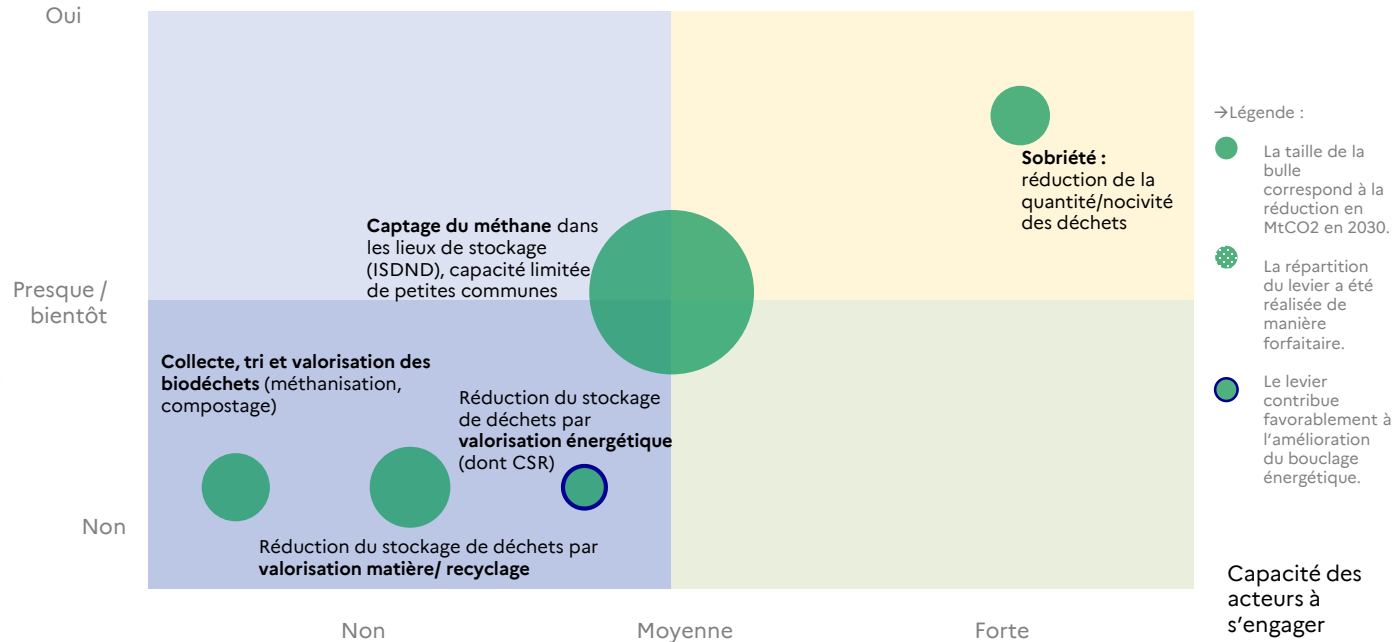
Oui

Presque / bientôt

Non

Sobriété : réduction de la quantité/nocivité des déchets

Captage du méthane dans les lieux de stockage (ISDND), capacité limitée de petites communes

Collecte, tri et valorisation des biodéchets (méthanisation, compostage)

Réduction du stockage de déchets par valorisation énergétique (dont CSR)

Réduction du stockage de déchets par valorisation matière/ recyclage

Non

Moyenne

Forte

→Légende :

La taille de la bulle correspond à la réduction en MtCO2 en 2030.

La répartition du levier a été réalisée de manière forfaitaire.

Le levier contribue favorablement à l'amélioration du bouclage énergétique.

Capacité des acteurs à s'engager